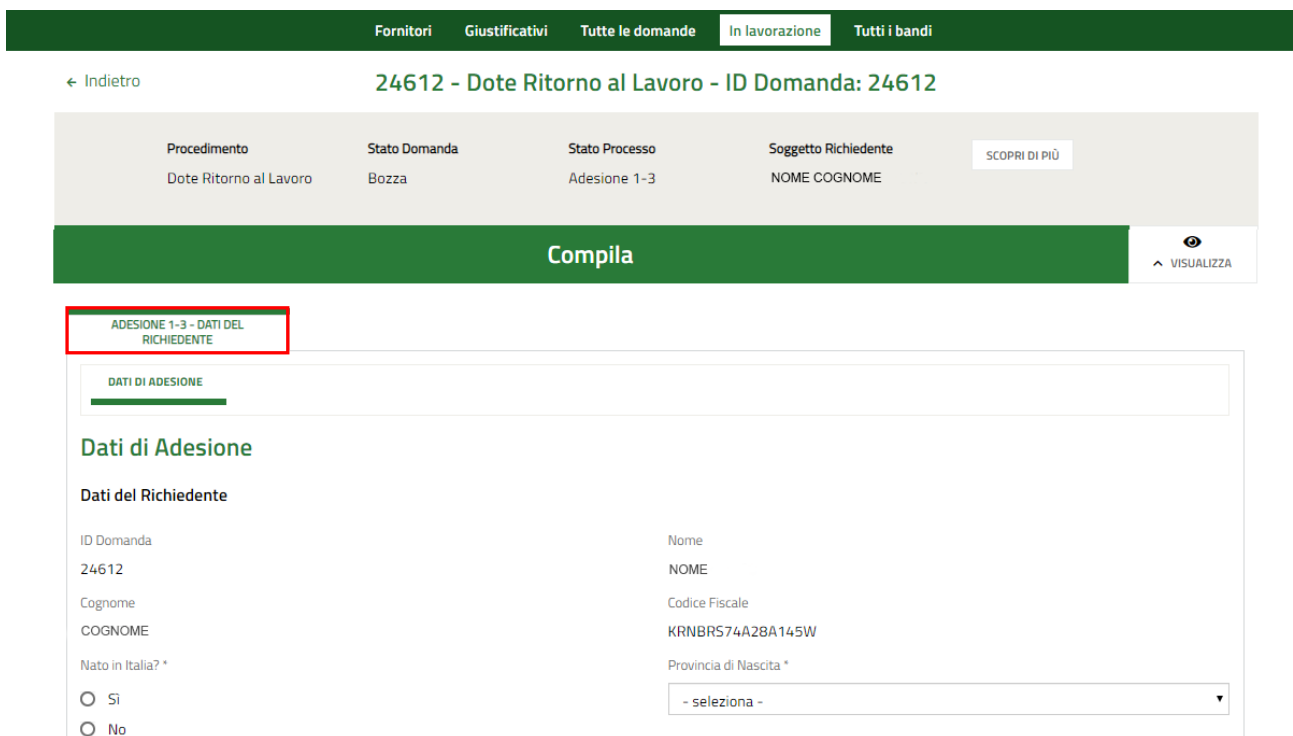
Fornitori Giustificativi Tutte le domande In lavorazione Tutti i bandi

← Indietro

24612 - Dote Ritorno al Lavoro - ID Domanda: 24612

| Procedimento | Stato Domanda | Stato Processo | Soggetto Richiedente |
|---|---|---|---|
| Dote Ritorno al Lavoro | Bozza | Adesione 1-3 | NOME COGNOME |

SCOPRI DI PIÙ

Compila

VISUALIZZA

ADESIONE 1-3 - DATI DEL RICHIEDENTE

DATI DI ADESIONE

Dati di Adesione

Dati del Richiedente

ID Domanda
24612

Nome
NOME

Cognome
COGNOME

Codice Fiscale
KRNBRS74A28A145W

Nato in Italia? *
Sì
No

Provincia di Nascita *
- seleziona -